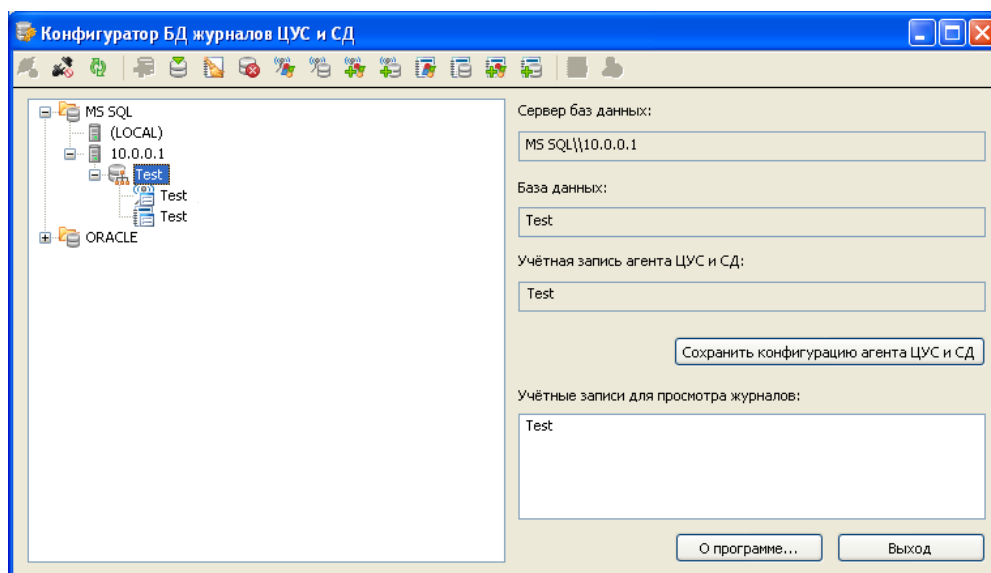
Конфигуратор БД журналов ЦУС и СД

MS SQL
(LOCAL)
10.0.0.1
Test
Test
Test
ORACLE

Сервер баз данных:
MS SQL\\10.0.0.1

База данных:
Test

Учётная запись агента ЦУС и СД:
Test

Сохранить конфигурацию агента ЦУС и СД

Учётные записи для просмотра журналов:
Test

О программе...
Выход